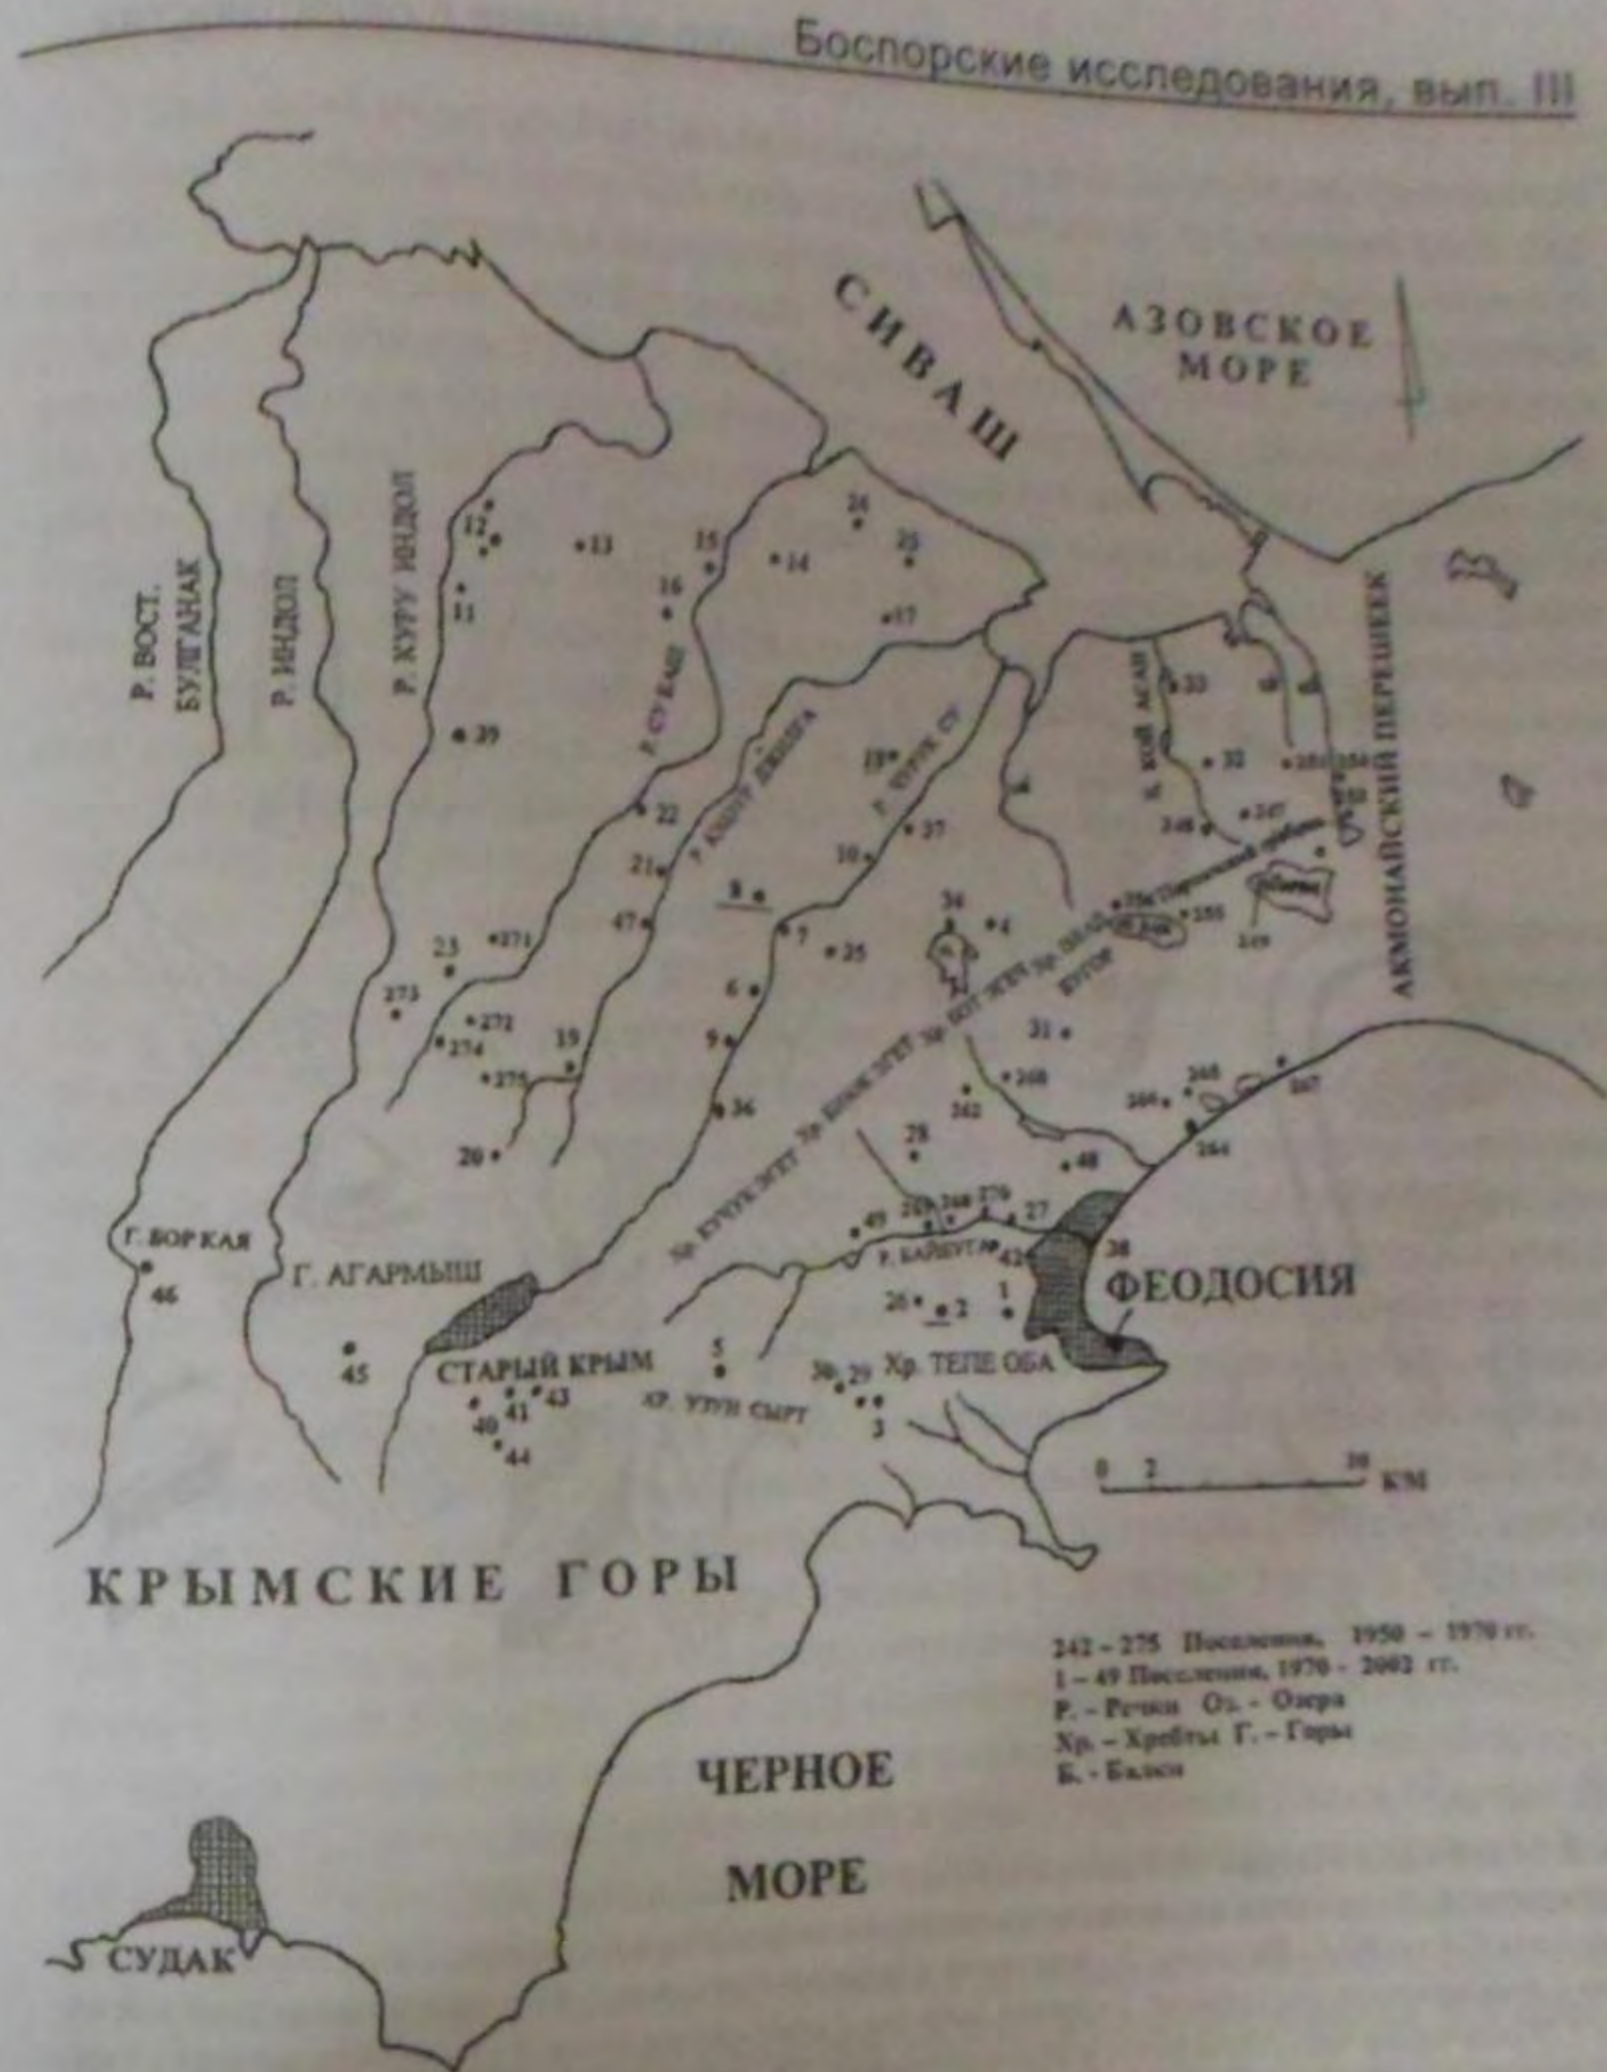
Боспорские исследования, вып. III

СИВАШ

АЗОВСКОЕ МОРЕ

Р. ВОСТ. БУЛГАНАК

Р. ИНДОЛ

Р. КУРУ ИНДОЛ

Р. СУ БАШ

Р. КИЗИЛ ДЖИЛГА

Р. ЧУРУК СУ

Б. КОЙ АСАН

АКМОНАЙСКИЙ ПЕРЕШЕЕК

12 13 11 15 14 16 26 25 17 39 22 21 18 27 10 8 47 7 25 6 9 36 34 4 31 23 271 273 272 274 275 19 20 33 32 247 248 249 250 246 245 264 267 268 242 28 48 49 269 276 27 43 38 26 2 1 5 30 29 3 45 40 41 43 44 46

Г. БОР КАЯ

Г. АГАРМЫШ

СТАРЫЙ КРЫМ

ХР. УЗУН СЫРТ

Хр. ТЕЛЕ ОБА

Р. БАЙБУГА

ФЕОДОСИЯ

0 2 20 КМ

КРЫМСКИЕ ГОРЫ

242 – 275 Поселения, 1950 – 1970 гг.
1 – 49 Поселения, 1970 – 2002 гг.
Р. - Речки Оз. - Озера
Хр. – Хребты Г. – Горы
Б. - Балки

ЧЕРНОЕ МОРЕ

СУДАК